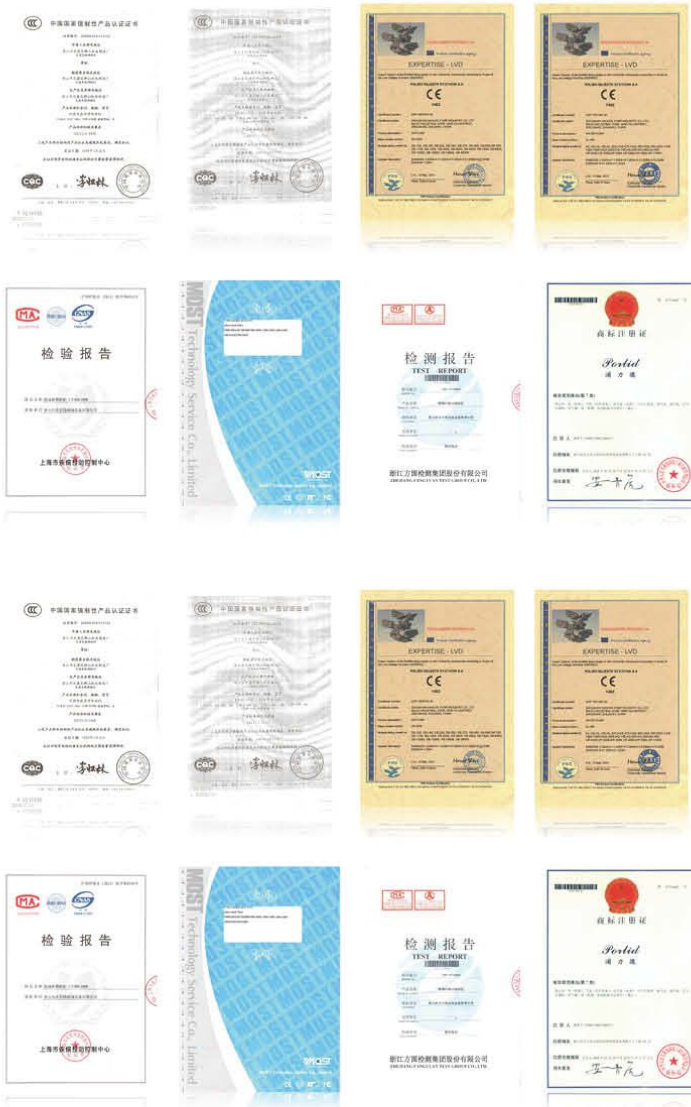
中国国家强制性产品认证证书

CQC

中国国家强制性产品认证证书

CQC

EXPERTISE - LVD

POLISH SILESTA STATION S.A

CE

EXPERTISE - LVD

POLISH SILESTA STATION S.A

CE

MA

检验报告

上海市新检验控制中心

MOST Technology Service Co., Limited

MOST

检测报告
TEST REPORT

浙江方圆检测集团股份有限公司
ZHEJIANG FANGYUAN TEST GROUP CO.,LTD.

商标注册证

Portlid

润力德

中国国家强制性产品认证证书

CQC

中国国家强制性产品认证证书

CQC

EXPERTISE - LVD

POLISH SILESTA STATION S.A

CE

EXPERTISE - LVD

POLISH SILESTA STATION S.A

CE

MA

检验报告

上海市新检验控制中心

MOST Technology Service Co., Limited

MOST

检测报告
TEST REPORT

浙江方圆检测集团股份有限公司
ZHEJIANG FANGYUAN TEST GROUP CO.,LTD.

商标注册证

Portlid

润力德